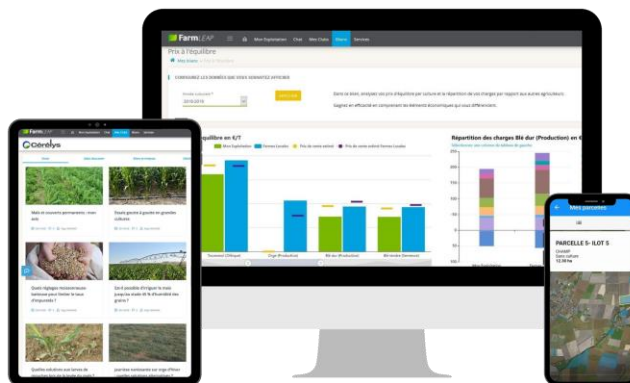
Farm LEAP

Mon Exploitation Chat Mes Datas Share Services

Prix à l'équilibre

Mes Datas

CONFIGUREZ LES DONNÉES QUE VOUS SOUHAITEZ AFFICHER

2018-2019

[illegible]

équilibre en €/T

Mon Exploitation Fermes Locales

Tournesol (Oléique) Orge (Production) Blé dur (Production) Blé tendre (Semence)

Répartition des charges Blé dur (Production) en €

Farm LEAP

Cérélys

Maïs et couverts permanents : mon avis

Doubs garder à gauche en grandes cultures

Quels réglages recommandez-vous pour limiter le taux d'impuretés ?

Est-il possible d'irriguer le maïs jusqu'au stade 40 % d'humidité des grains ?

Mes parcelles

PARCELLE 5 - ILOT 5

12.59 ha